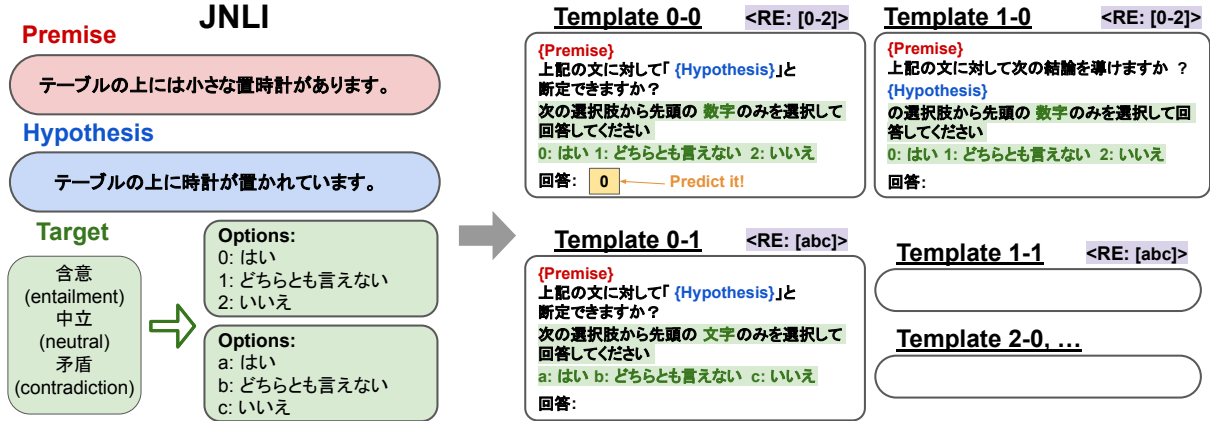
Premise

JNLI

テーブルの上には小さな置時計があります。

Hypothesis

テーブルの上に時計が置かれています。

Target

含意
(entailment)
中立
(neutral)
矛盾
(contradiction)

Options:
0: はい
1: どちらとも言えない
2: いいえ

Options:
a: はい
b: どちらとも言えない
c: いいえ

Template 0-0 <RE: [0-2]>

{Premise}
上記の文に対して「{Hypothesis}」と断定できますか？
次の選択肢から先頭の 数字のみを選択して回答してください
0: はい 1: どちらとも言えない 2: いいえ
回答: 0 Predict it!

Template 1-0 <RE: [0-2]>

{Premise}
上記の文に対して次の結論を導けますか ？
{Hypothesis}
の選択肢から先頭の 数字のみを選択して回答してください
0: はい 1: どちらとも言えない 2: いいえ
回答:

Template 0-1 <RE: [abc]>

{Premise}
上記の文に対して「{Hypothesis}」と断定できますか？
次の選択肢から先頭の 文字のみを選択して回答してください
a: はい b: どちらとも言えない c: いいえ
回答:

Template 1-1 <RE: [abc]>

Template 2-0, …